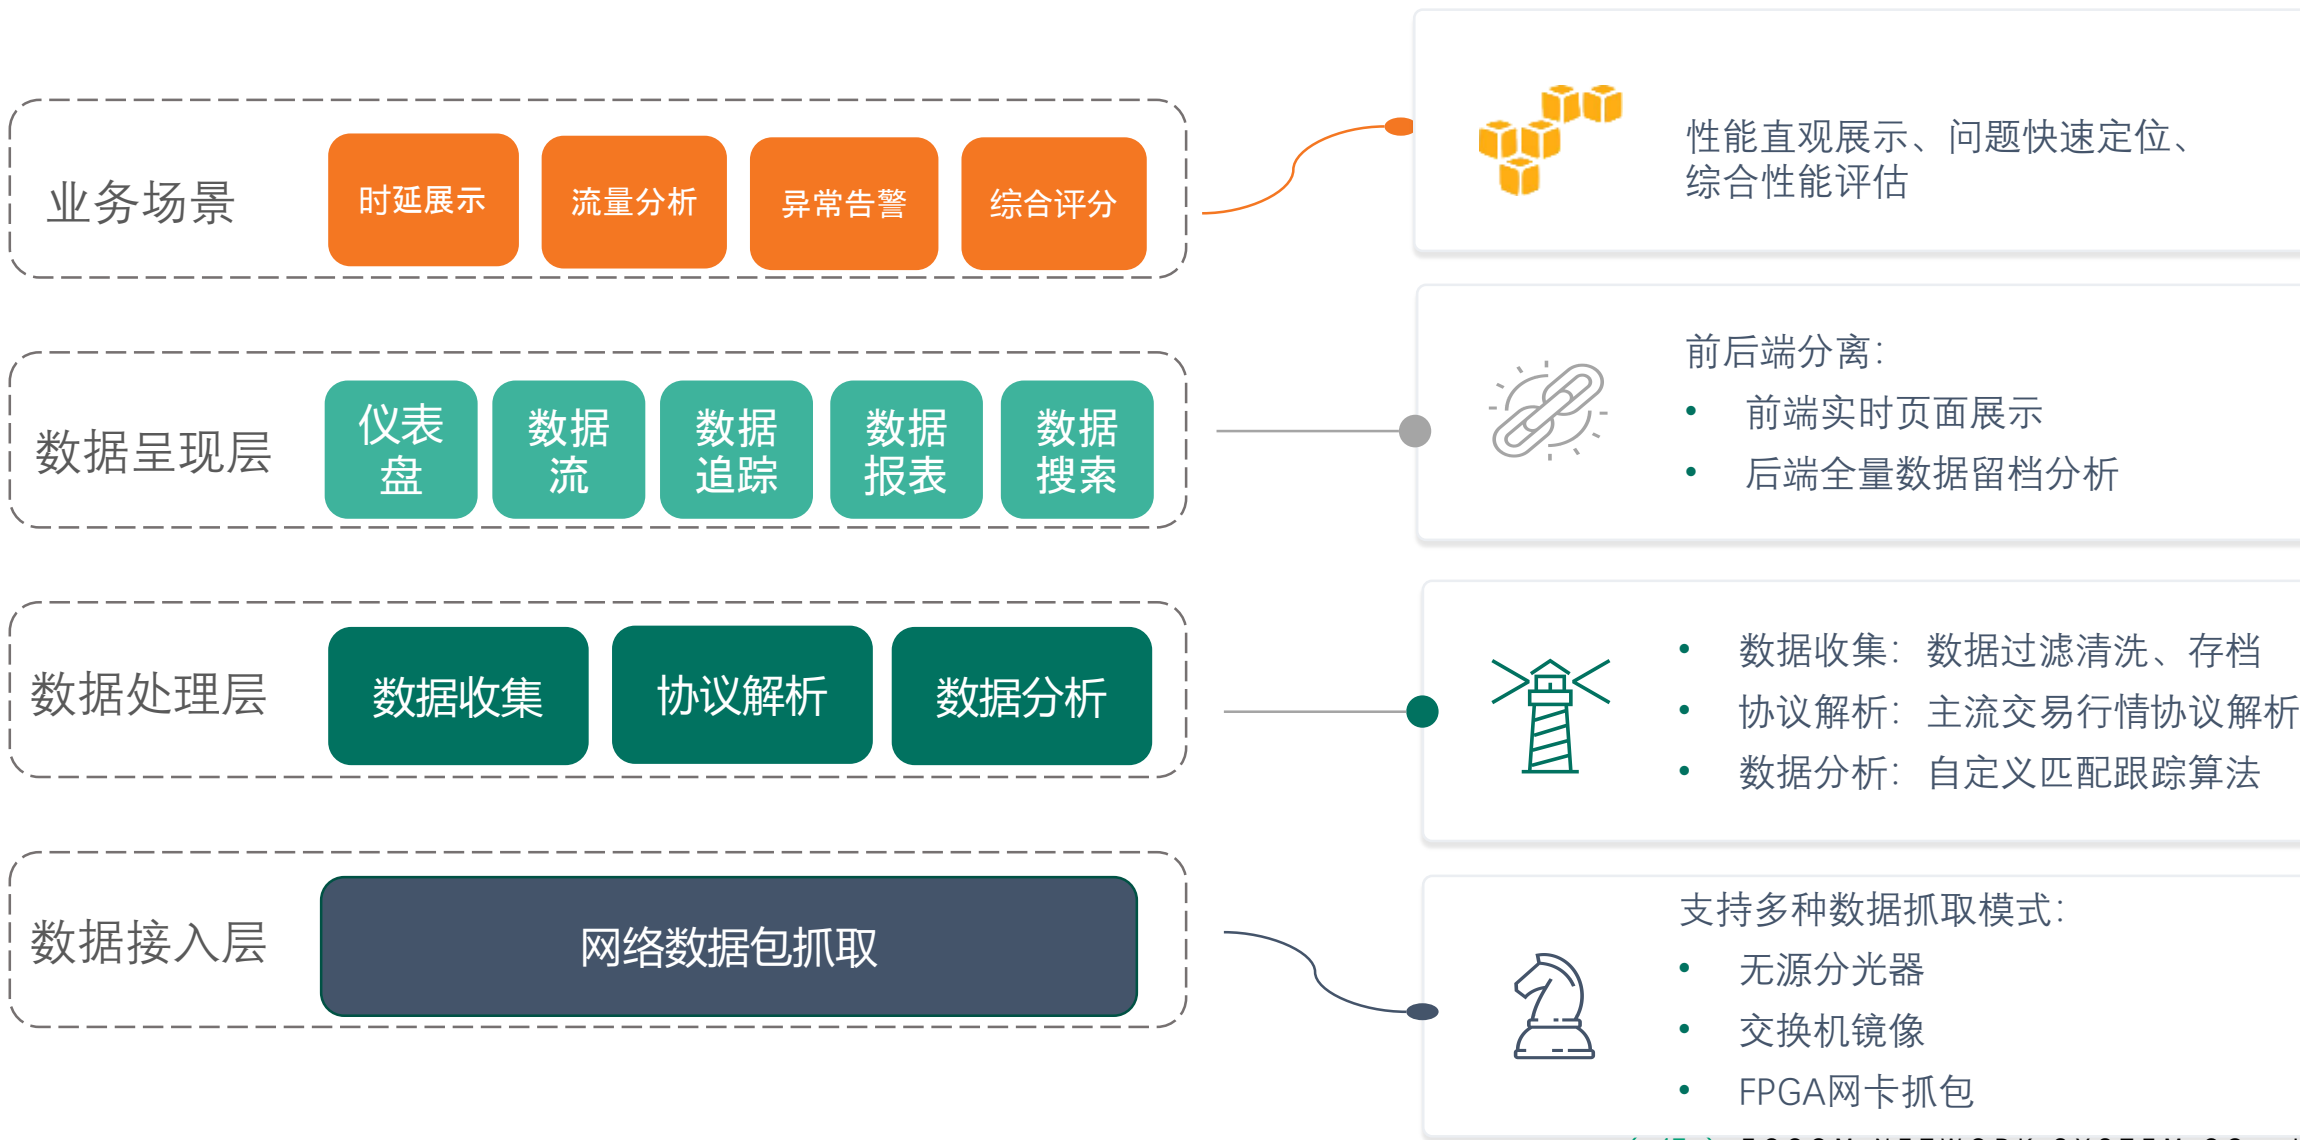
业务场景

时延展示

流量分析

异常告警

综合评分

性能直观展示、问题快速定位、综合性能评估

数据呈现层

仪表盘

数据流

数据追踪

数据报表

数据搜索

前后端分离:
• 前端实时页面展示
• 后端全量数据留档分析

数据处理层

数据收集

协议解析

数据分析

• 数据收集: 数据过滤清洗、存档
• 协议解析: 主流交易行情协议解析
• 数据分析: 自定义匹配跟踪算法

数据接入层

网络数据包抓取

支持多种数据抓取模式:
• 无源分光器
• 交换机镜像
• FPGA网卡抓包

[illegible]